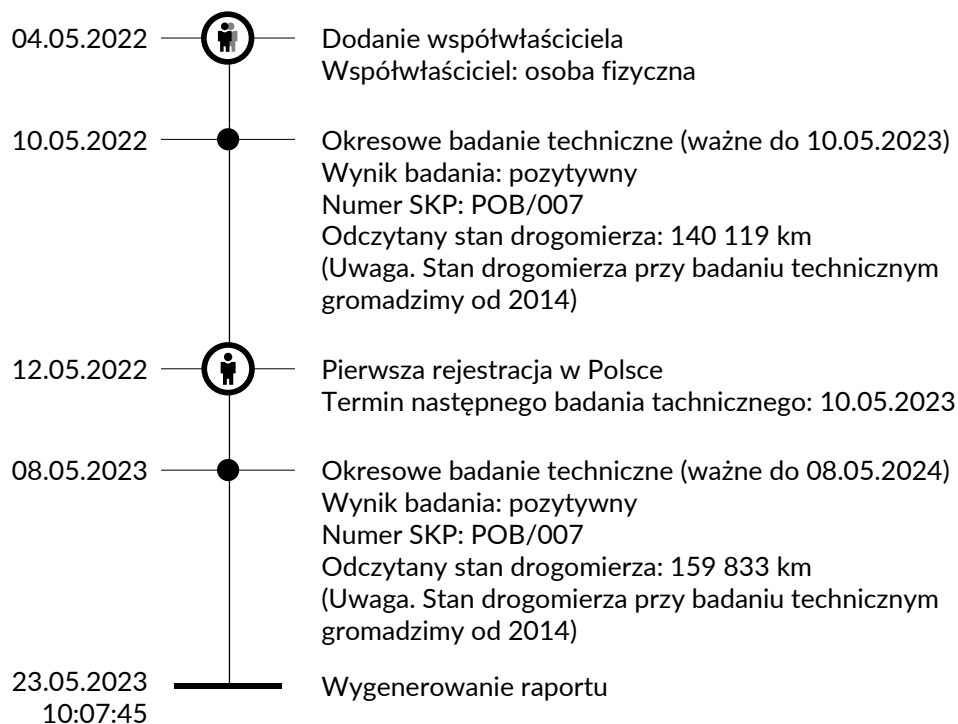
04.05.2022

Dodanie współwłaściciela
Współwłaściciel: osoba fizyczna

10.05.2022

Okresowe badanie techniczne (ważne do 10.05.2023)
Wynik badania: pozytywny
Numer SKP: POB/007
Odczytany stan drogomierza: 140 119 km
(Uwaga. Stan drogomierza przy badaniu technicznym gromadzimy od 2014)

12.05.2022

Pierwsza rejestracja w Polsce
Termin następnego badania tachnicznego: 10.05.2023

08.05.2023

Okresowe badanie techniczne (ważne do 08.05.2024)
Wynik badania: pozytywny
Numer SKP: POB/007
Odczytany stan drogomierza: 159 833 km
(Uwaga. Stan drogomierza przy badaniu technicznym gromadzimy od 2014)

23.05.2023
10:07:45

Wygenerowanie raportu